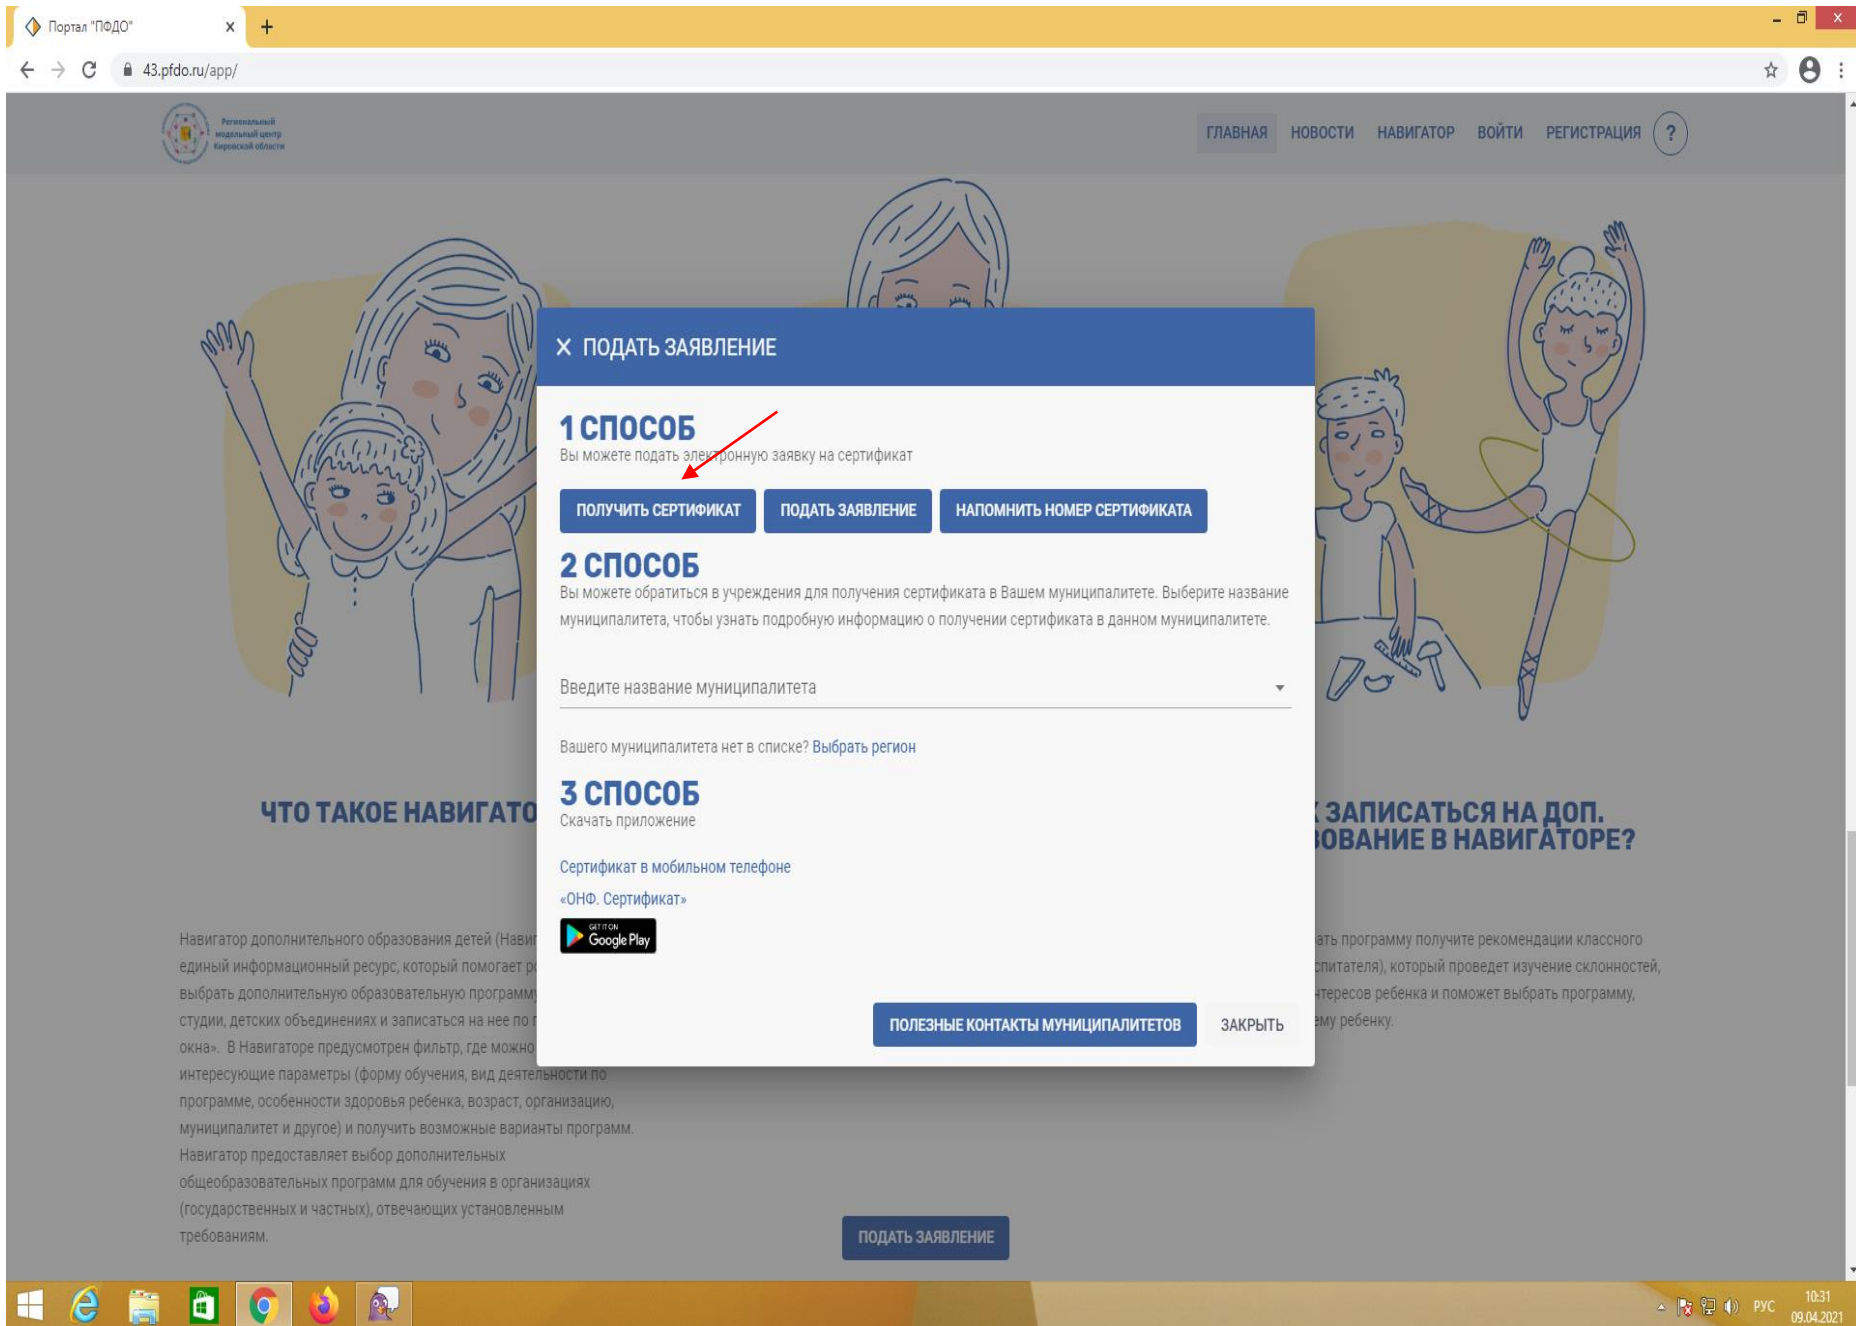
Портал "ПФДО" ×
43.pfdo.ru/app/

Региональный модельный центр Кировской области

ГЛАВНАЯ НОВОСТИ НАВИГАТОР ВОЙТИ РЕГИСТРАЦИЯ ?

× ПОДАТЬ ЗАЯВЛЕНИЕ

1 СПОСОБ
Вы можете подать электронную заявку на сертификат

ПОЛУЧИТЬ СЕРТИФИКАТ ПОДАТЬ ЗАЯВЛЕНИЕ НАПОМНИТЬ НОМЕР СЕРТИФИКАТА

2 СПОСОБ
Вы можете обратиться в учреждения для получения сертификата в Вашем муниципалитете. Выберите название муниципалитета, чтобы узнать подробную информацию о получении сертификата в данном муниципалитете.

Введите название муниципалитета

Вашего муниципалитета нет в списке? Выбрать регион

3 СПОСОБ
Скачать приложение

Сертификат в мобильном телефоне
«ОНФ. Сертификат»

GET IT ON Google Play

ПОЛЕЗНЫЕ КОНТАКТЫ МУНИЦИПАЛИТЕТОВ ЗАКРЫТЬ

ЧТО ТАКОЕ НАВИГАТО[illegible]

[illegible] ЗАПИСАТЬСЯ НА ДОП. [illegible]ОВАНИЕ В НАВИГАТОРЕ?

Навигатор дополнительного образования детей (Нави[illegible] единый информационный ресурс, который помогает р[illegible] выбрать дополнительную образовательную программ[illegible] студии, детских объединениях и записаться на нее по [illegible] окна». В Навигаторе предусмотрен фильтр, где можно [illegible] интересующие параметры (форму обучения, вид деятельности по программе, особенности здоровья ребенка, возраст, организацию, муниципалитет и другое) и получить возможные варианты программ. Навигатор предоставляет выбор дополнительных общеобразовательных программ для обучения в организациях (государственных и частных), отвечающих установленным требованиям.

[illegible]ать программу получите рекомендации классного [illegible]спитателя), который проведет изучение склонностей, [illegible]тересов ребенка и поможет выбрать программу, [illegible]ему ребенку.

ПОДАТЬ ЗАЯВЛЕНИЕ

РУС 10:31 09.04.2021